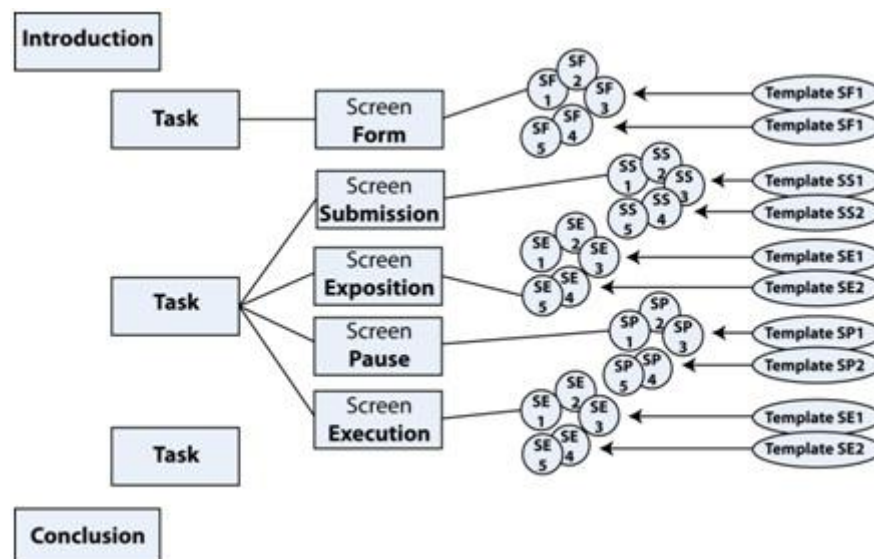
Introduction

Task

Screen
Form

SF 1
SF 2
SF 3
SF 4
SF 5

Template SF1
Template SF1

Screen
Submission

SS 1
SS 2
SS 3
SS 4
SS 5

Template SS1
Template SS2

Task

Screen
Exposition

SE 1
SE 2
SE 3
SE 4
SE 5

Template SE1
Template SE2

Screen
Pause

SP 1
SP 2
SP 3
SP 4
SP 5

Template SP1
Template SP2

Screen
Execution

SE 1
SE 2
SE 3
SE 4
SE 5

Template SE1
Template SE2

Task

Conclusion